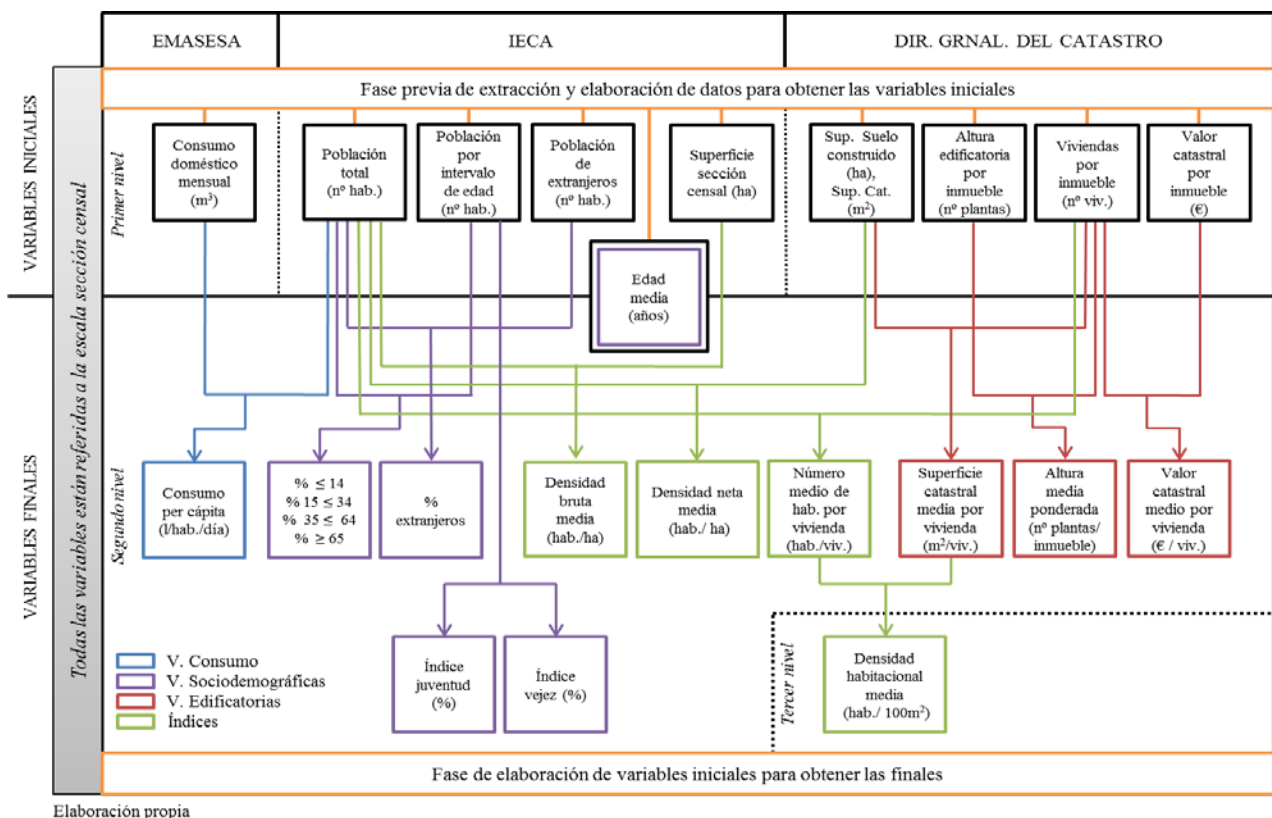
EMASESA

IECA

DIR. GRNAL. DEL CATASTRO

Fase previa de extracción y elaboración de datos para obtener las variables iniciales

VARIABLES INICIALES

Primer nivel

Consumo doméstico mensual ($m^3$)

Población total (nº hab.)

Población por intervalo de edad (nº hab.)

Población de extranjeros (nº hab.)

Superficie sección censal (ha)

Sup. Suelo construido (ha), Sup. Cat. ($m^2$)

Altura edificatoria por inmueble (nº plantas)

Viviendas por inmueble (nº viv.)

Valor catastral por inmueble (€)

Edad media (años)

Todas las variables están referidas a la escala sección censal

VARIABLES FINALES

Segundo nivel

Consumo per cápita (l/hab./día)

% $\leq$ 14
% 15 $\leq$ 34
% 35 $\leq$ 64
% $\geq$ 65

% extranjeros

Densidad bruta media (hab./ha)

Densidad neta media (hab./ ha)

Número medio de hab. por vivienda (hab./viv.)

Superficie catastral media por vivienda ($m^2$/viv.)

Altura media ponderada (nº plantas/ inmueble)

Valor catastral medio por vivienda (€ / viv.)

Índice juventud (%)

Índice vejez (%)

Tercer nivel

Densidad habitacional media (hab./ 100$m^2$)

V. Consumo
V. Sociodemográficas
V. Edificatorias
Índices

Fase de elaboración de variables iniciales para obtener las finales

Elaboración propia